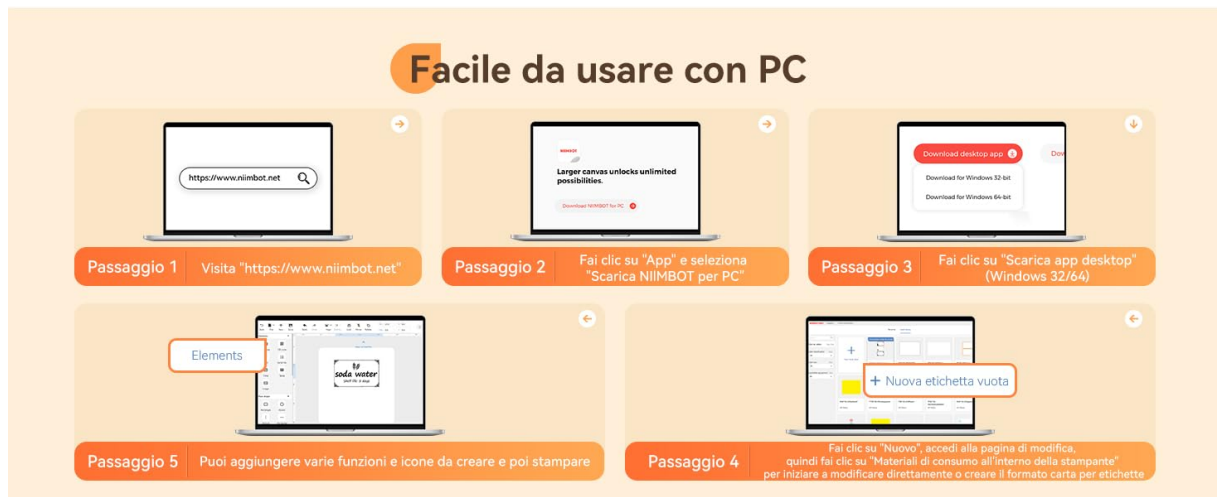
Facile da usare con PC

https://www.niimbot.net

Passaggio 1 Visita "https://www.niimbot.net"

NIIMBOT

Larger canvas unlocks unlimited possibilities.

Download NIIMBOT for PC

Passaggio 2 Fai clic su "App" e seleziona "Scarica NIIMBOT per PC"

Download desktop app

Dow

Download for Windows 32-bit

Download for Windows 64-bit

Passaggio 3 Fai clic su "Scarica app desktop" (Windows 32/64)

Elements

soda water

Passaggio 5 Puoi aggiungere varie funzioni e icone da creare e poi stampare

+ Nuova etichetta vuota

Passaggio 4 Fai clic su "Nuovo", accedi alla pagina di modifica, quindi fai clic su "Materiali di consumo all'interno della stampante" per iniziare a modificare direttamente o creare il formato carta per etichette